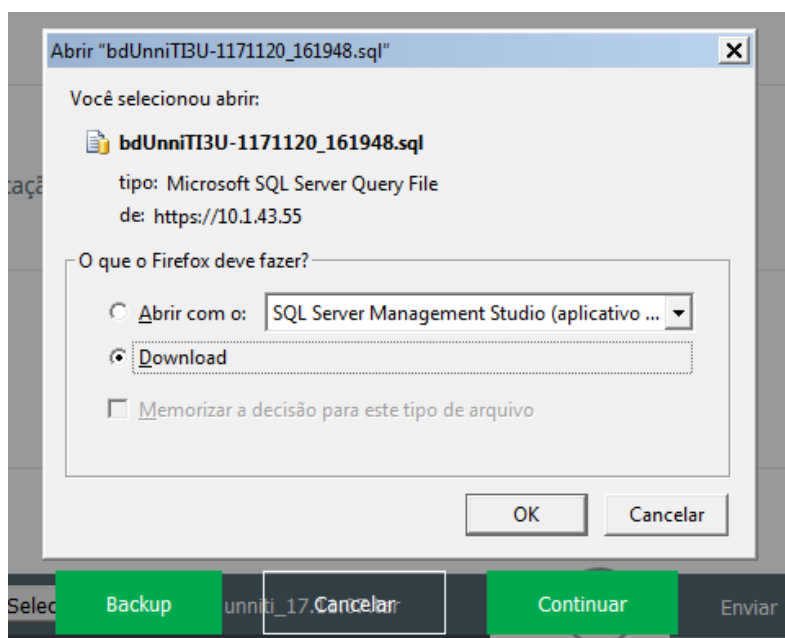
Abrir "bdUnniTI3U-1171120_161948.sql"

Você selecionou abrir:

bdUnniTI3U-1171120_161948.sql

tipo: Microsoft SQL Server Query File

de: https://10.1.43.55

O que o Firefox deve fazer?

Abrir com o: SQL Server Management Studio (aplicativo ...

Download

Memorizar a decisão para este tipo de arquivo

OK

Cancelar

taçã

Selec

Backup

unniti_17.

Cancelar

Continuar

Enviar